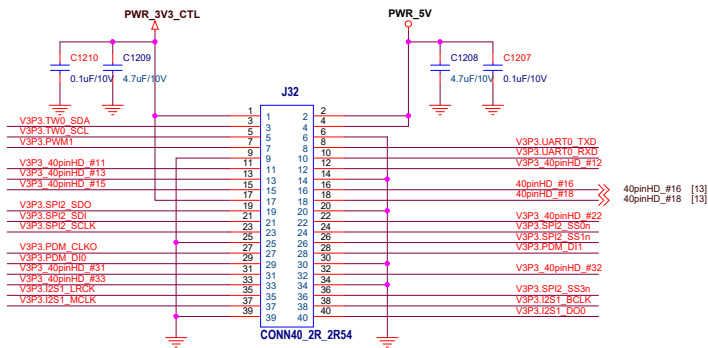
PWR_3V3_CTL

PWR_5V

C1210
0.1uF/10V

C1209
4.7uF/10V

C1208
4.7uF/10V

C1207
0.1uF/10V

J32

V3P3.TW0_SDA
V3P3.TW0_SCL
V3P3.PWM1
V3P3_40pinHD_#11
V3P3_40pinHD_#13
V3P3_40pinHD_#15
V3P3.SPI2_SDO
V3P3.SPI2_SDI
V3P3.SPI2_SCLK
V3P3.PDM_CLKO
V3P3.PDM_DI0
V3P3_40pinHD_#31
V3P3_40pinHD_#33
V3P3.I2S1_LRCK
V3P3.I2S1_MCLK

1 2
3 4
5 6
7 8
9 10
11 12
13 14
15 16
17 18
19 20
21 22
23 24
25 26
27 28
29 30
31 32
33 34
35 36
37 38
39 40

1 2
3 4
5 6
7 8
9 10
11 12
13 14
15 16
17 18
19 20
21 22
23 24
25 26
27 28
29 30
31 32
33 34
35 36
37 38
39 40

V3P3.UART0_TXD
V3P3.UART0_RXD
V3P3_40pinHD_#12
40pinHD_#16
40pinHD_#18
V3P3_40pinHD_#22
V3P3.SPI2_SS0n
V3P3.SPI2_SS1n
V3P3.PDM_DI1
V3P3_40pinHD_#32
V3P3.SPI2_SS3n
V3P3.I2S1_BCLK
V3P3.I2S1_DO0

40pinHD_#16 [13]
40pinHD_#18 [13]

CONN40_2R_2R54